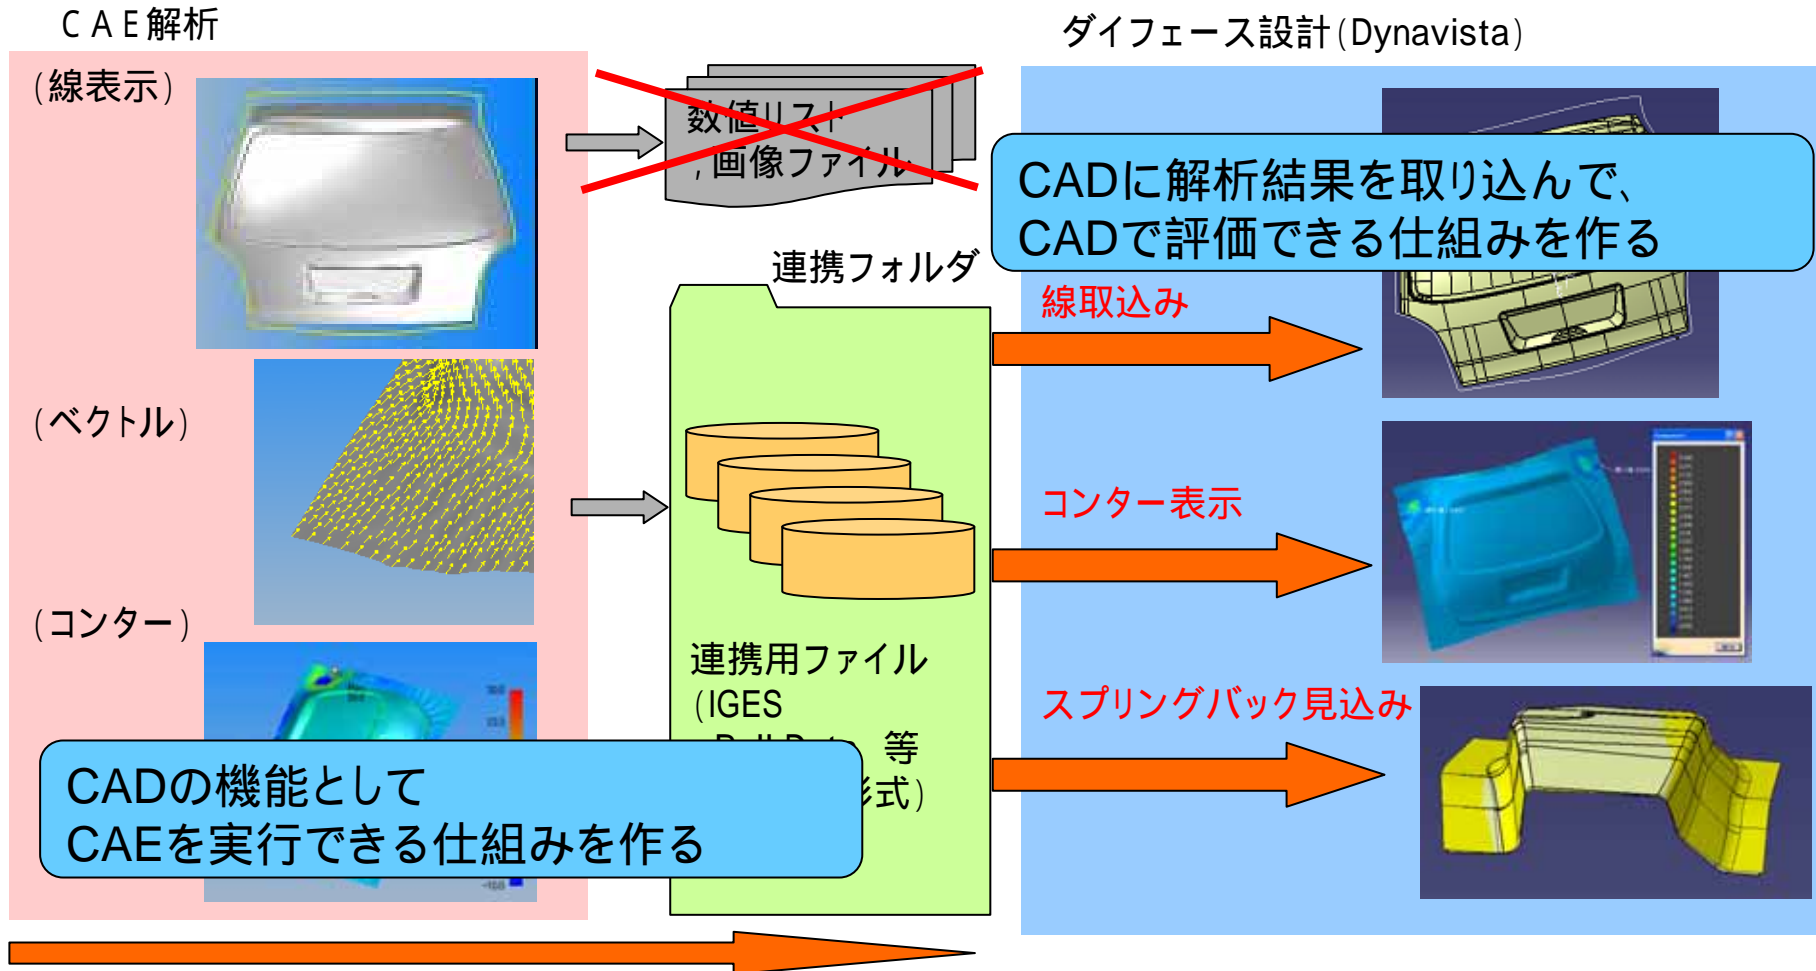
ＣＡＥ解析

(線表示)

(ベクトル)

(コンター)

数値リスト
画像ファイル

ダイフェース設計(Dynavista)

CADに解析結果を取り込んで、
CADで評価できる仕組みを作る

連携フォルダ

線取込み

コンター表示

スプリングバック見込み

連携用ファイル
(IGES
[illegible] 等
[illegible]式)

CADの機能として
CAEを実行できる仕組みを作る